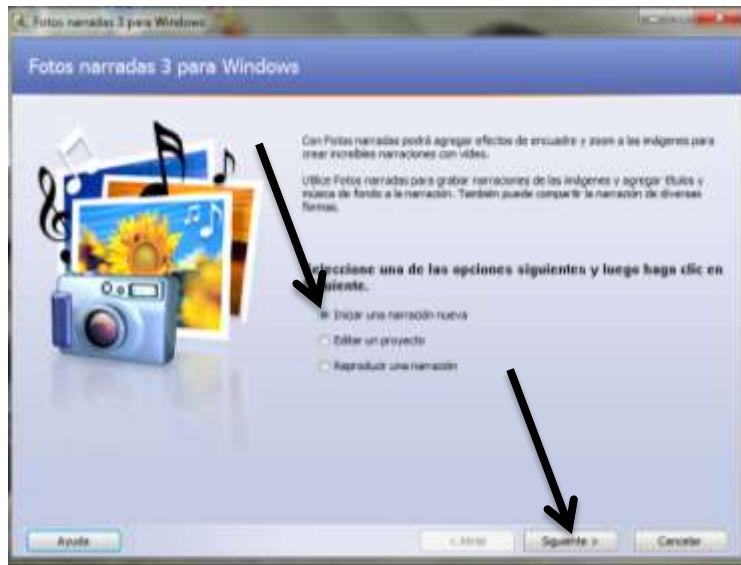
Fotos narradas 3 para Windows

Fotos narradas 3 para Windows

Con Fotos narradas podrá agregar efectos de encuadre y zoom a las imágenes para crear increíbles narraciones con vídeo.

Utilice Fotos narradas para grabar narraciones de las imágenes y agregar títulos y música de fondo a la narración. También puede compartir la narración de diversas formas.

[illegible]eccione una de las opciones siguientes y luego haga clic en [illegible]uiente.

Iniciar una narración nueva

Editar un proyecto

Reproducir una narración

Ayuda

< Atrás

Siguiente >

Cancelar